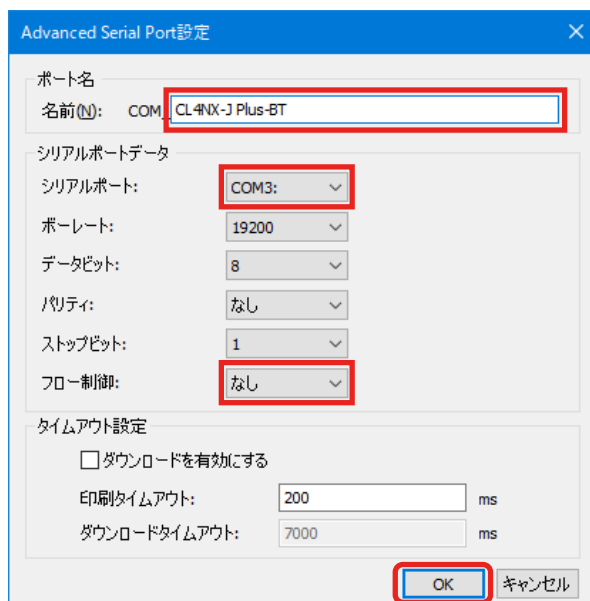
Advanced Serial Port設定

ポート名

名前(N): COM_ CL4NX-J Plus-BT

シリアルポートデータ

シリアルポート: COM3:

ボーレート: 19200

データビット: 8

パリティ: なし

ストップビット: 1

フロー制御: なし

タイムアウト設定

ダウンロードを有効にする

印刷タイムアウト: 200 ms

ダウンロードタイムアウト: 7000 ms

OK キャンセル